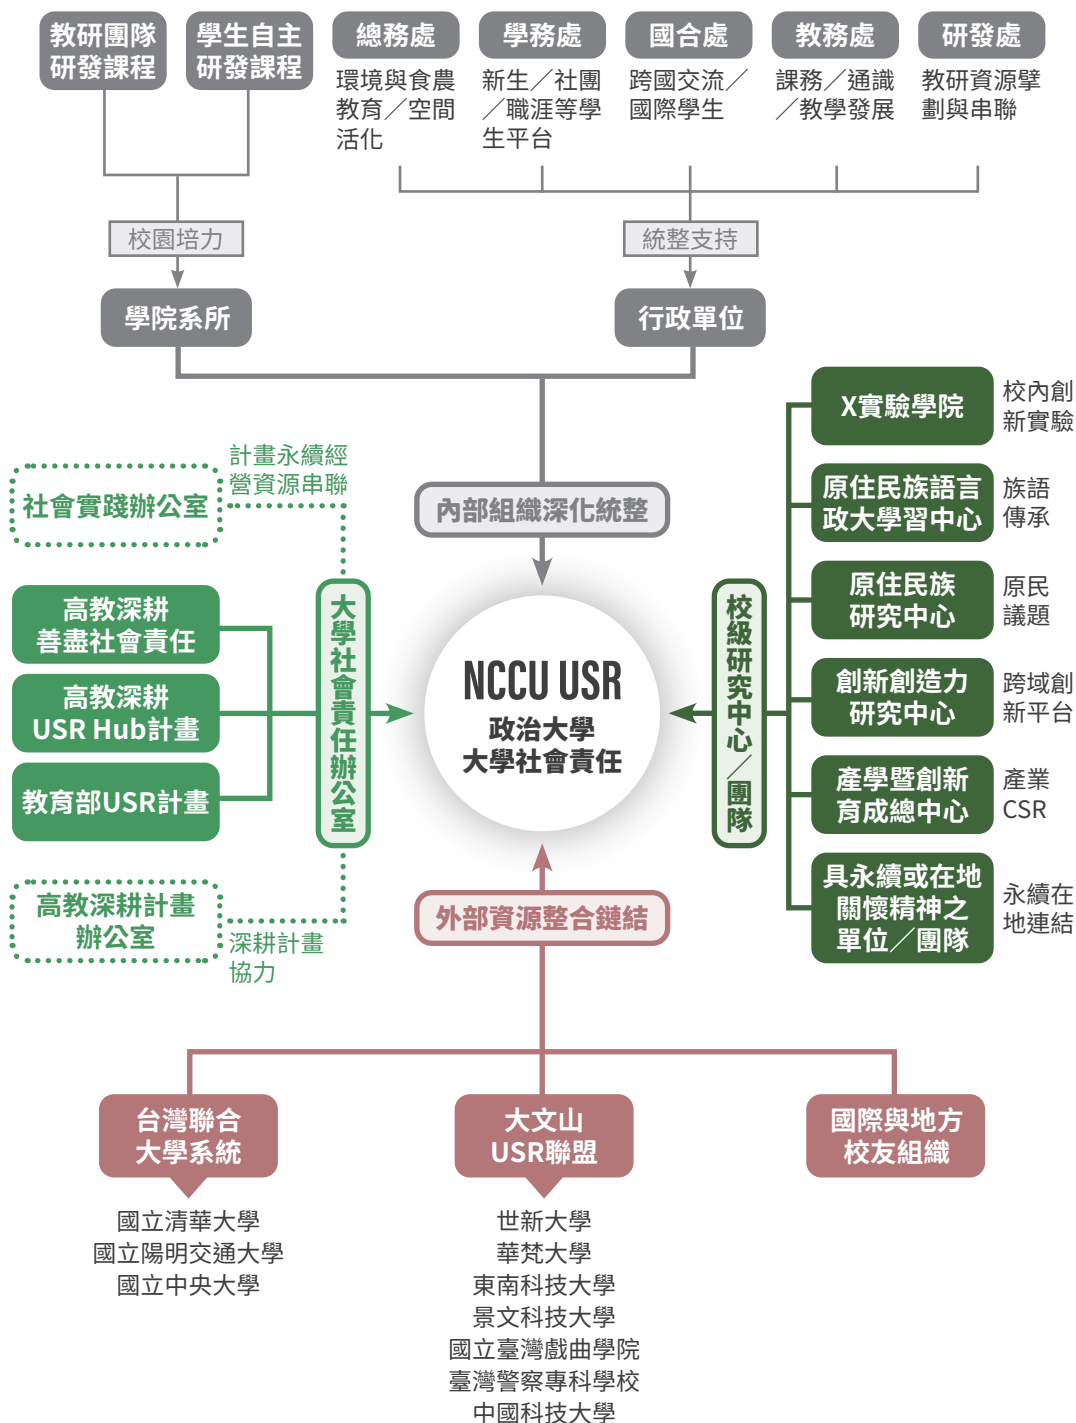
教研團隊研發課程

學生自主研發課程

總務處
環境與食農教育／空間活化

學務處
新生／社團／職涯等學生平台

國合處
跨國交流／國際學生

教務處
課務／通識／教學發展

研發處
教研資源擘劃與串聯

校園培力

統整支持

學院系所

行政單位

計畫永續經營資源串聯

社會實踐辦公室

內部組織深化統整

X實驗學院
校內創新實驗

原住民族語言政大學習中心
族語傳承

原住民族研究中心
原民議題

創新創造力研究中心
跨域創新平台

產學暨創新育成總中心
產業CSR

具永續或在地關懷精神之單位／團隊
永續在地連結

高教深耕善盡社會責任

高教深耕USR Hub計畫

教育部USR計畫

大學社會責任辦公室

NCCU USR
政治大學
大學社會責任

校級研究中心／團隊

高教深耕計畫辦公室

深耕計畫協力

外部資源整合鏈結

台灣聯合大學系統
國立清華大學
國立陽明交通大學
國立中央大學

大文山USR聯盟
世新大學
華梵大學
東南科技大學
景文科技大學
國立臺灣戲曲學院
臺灣警察專科學校
中國科技大學

國際與地方校友組織